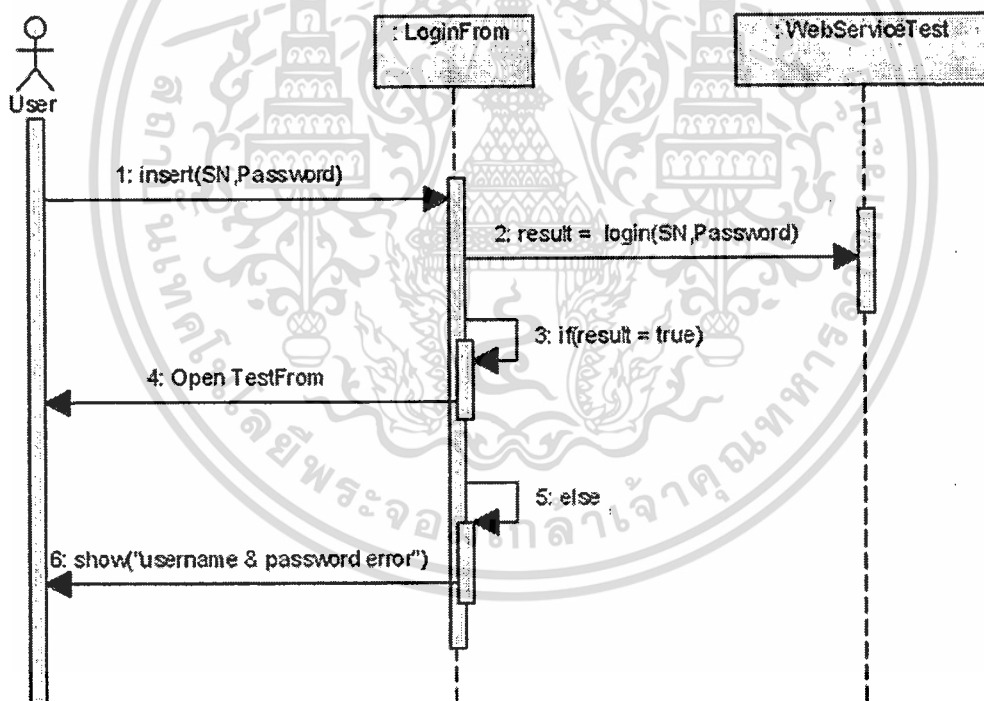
User

: LoginFrom

: WebServiceTest

1: insert(SN,Password)

2: result = login(SN,Password)

3: if(result = true)

4: Open TestFrom

5: else

6: show("username & password error")

มหาวิทยาลัยเทคโนโลยีพระจอมเกล้าพระนครเหนือ